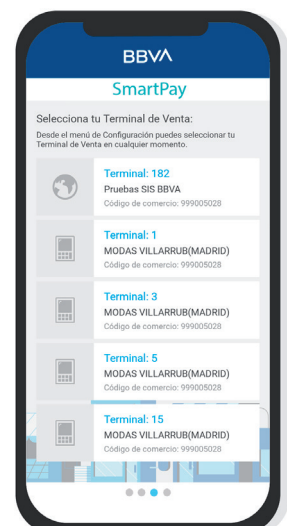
BBVA

SmartPay

Selecciona tu Terminal de Venta:

Desde el menú de Configuración puedes seleccionar tu Terminal de Venta en cualquier momento.

Terminal: 182
Pruebas SIS BBVA
Código de comercio: 999005028

Terminal: 1
MODAS VILLARRUB(MADRID)
Código de comercio: 999005028

Terminal: 3
MODAS VILLARRUB(MADRID)
Código de comercio: 999005028

Terminal: 5
MODAS VILLARRUB(MADRID)
Código de comercio: 999005028

Terminal: 15
MODAS VILLARRUB(MADRID)
Código de comercio: 999005028